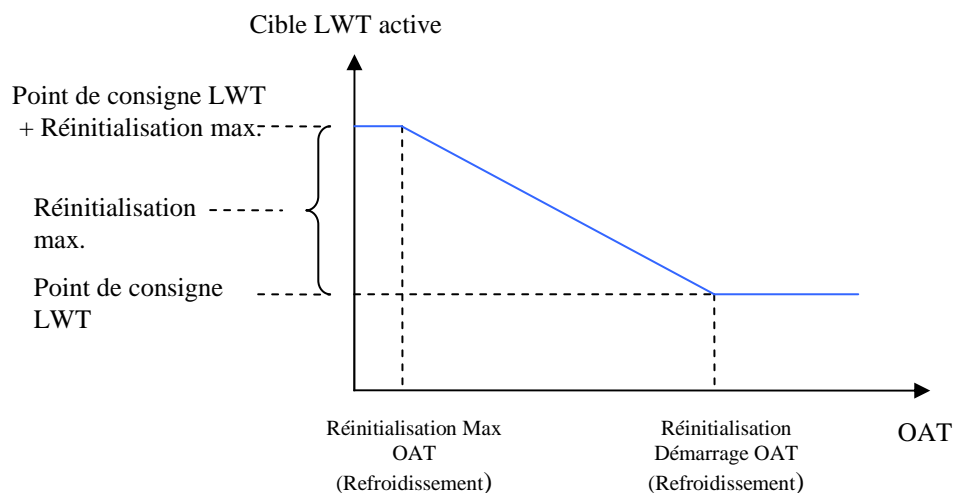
Cible LWT active

Point de consigne LWT + Réinitialisation max.

Réinitialisation max.

Point de consigne LWT

Réinitialisation Max OAT (Refroidissement)

Réinitialisation Démarrage OAT (Refroidissement)

OAT